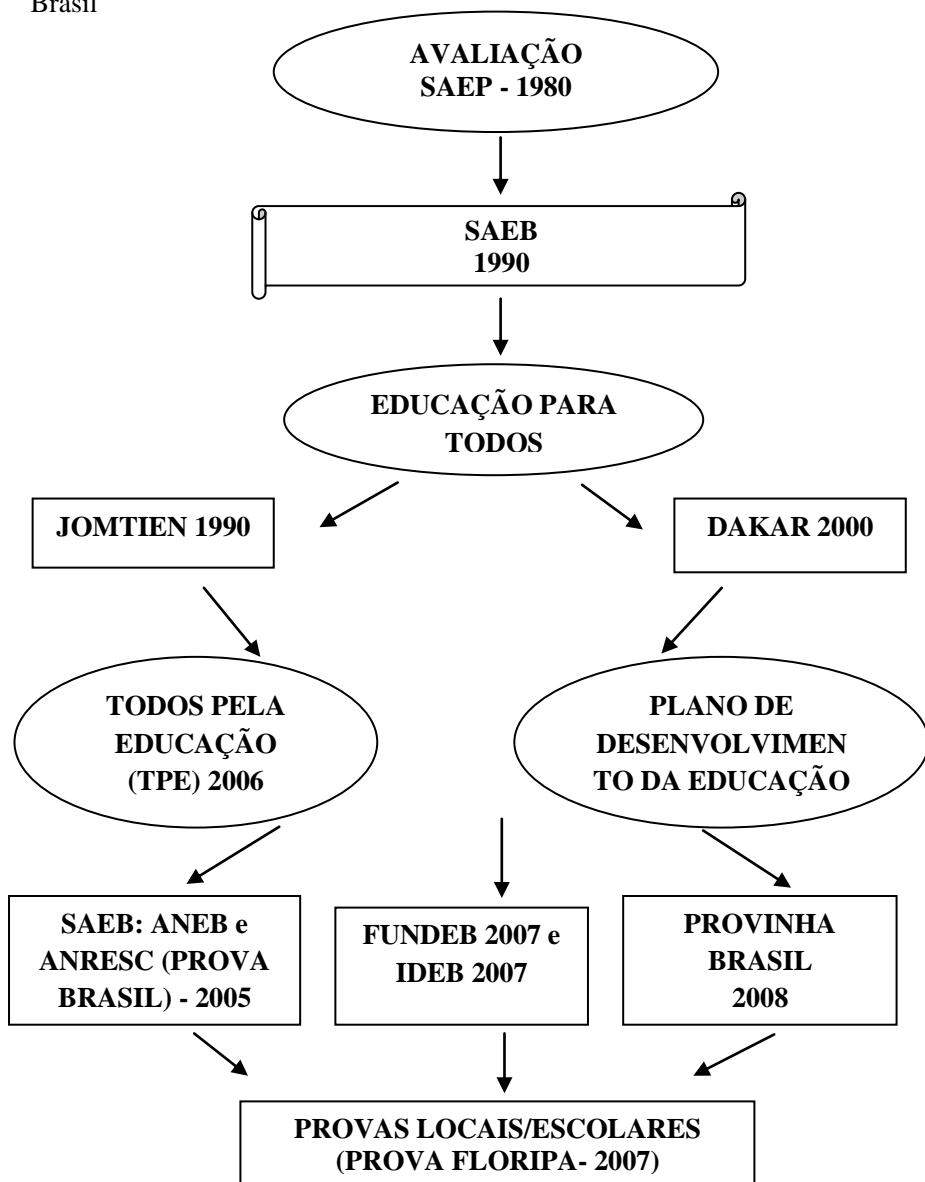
Brasil

AVALIAÇÃO SAEP - 1980

SAEB 1990

EDUCAÇÃO PARA TODOS

JOMTIEN 1990

DAKAR 2000

TODOS PELA EDUCAÇÃO (TPE) 2006

PLANO DE DESENVOLVIMEN TO DA EDUCAÇÃO

SAEB: ANEB e ANRESC (PROVA BRASIL) - 2005

FUNDEB 2007 e IDEB 2007

PROVINHA BRASIL 2008

PROVAS LOCAIS/ESCOLARES (PROVA FLORIPA- 2007)